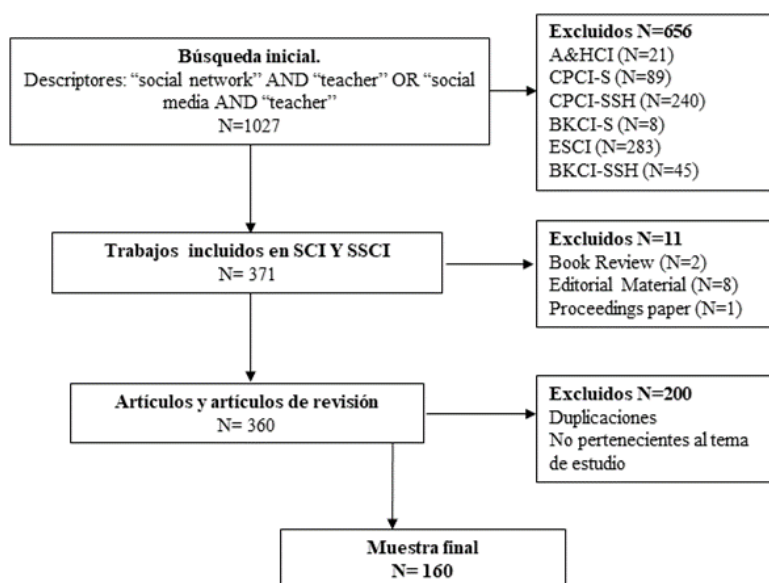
Búsqueda inicial.
Descriptores: "social network" AND "teacher" OR "social media AND "teacher"
N=1027

Excluidos N=656
A&HCI (N=21)
CPCI-S (N=89)
CPCI-SSH (N=240)
BKCI-S (N=8)
ESCI (N=283)
BKCI-SSH (N=45)

Trabajos incluidos en SCI Y SSCI
N= 371

Excluidos N=11
Book Review (N=2)
Editorial Material (N=8)
Proceedings paper (N=1)

Artículos y artículos de revisión
N= 360

Excluidos N=200
Duplicaciones
No pertenecientes al tema de estudio

Muestra final
N= 160